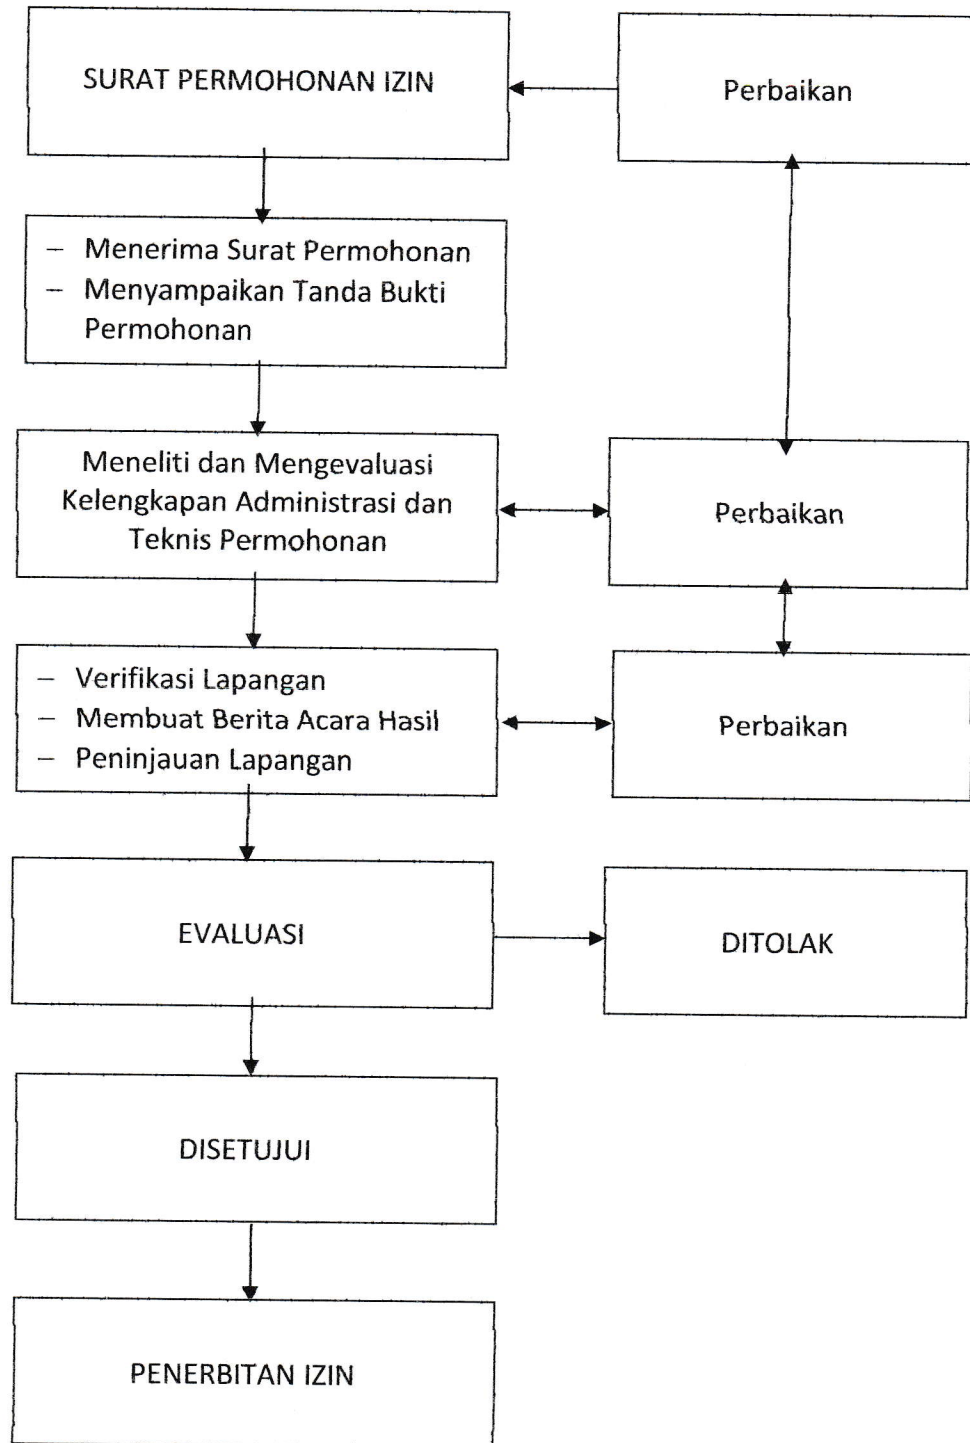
SURAT PERMOHONAN IZIN

Perbaikan

– Menerima Surat Permohonan
– Menyampaikan Tanda Bukti Permohonan

Meneliti dan Mengevaluasi Kelengkapan Administrasi dan Teknis Permohonan

Perbaikan

– Verifikasi Lapangan
– Membuat Berita Acara Hasil
– Peninjauan Lapangan

Perbaikan

EVALUASI

DITOLAK

DISETUJUI

PENERBITAN IZIN